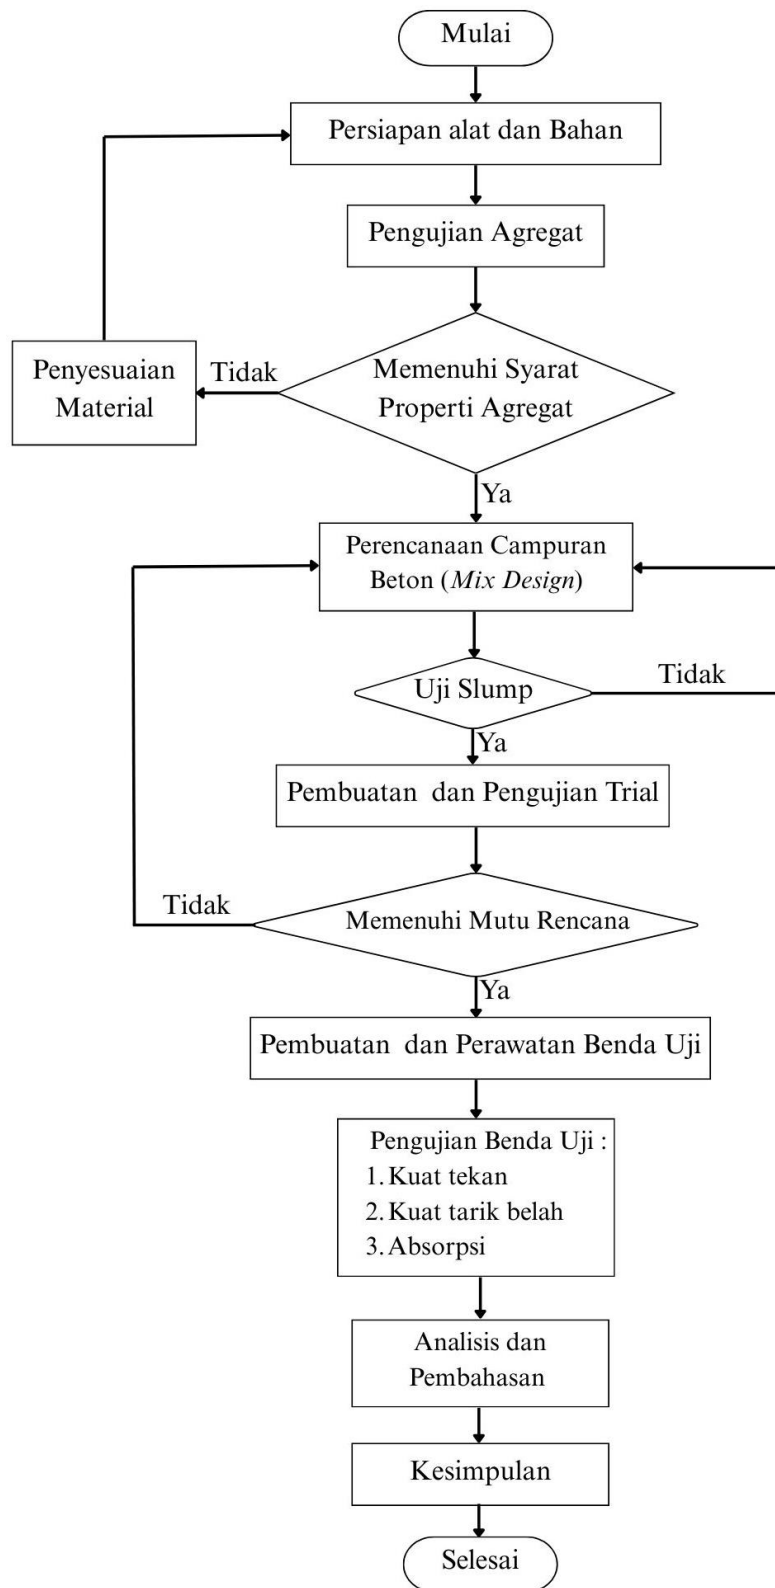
Mulai

Persiapan alat dan Bahan

Pengujian Agregat

Penyesuaian Material

Tidak

Memenuhi Syarat Properti Agregat

Ya

Perencanaan Campuran Beton (*Mix Design*)

Uji Slump

Tidak

Ya

Pembuatan dan Pengujian Trial

Tidak

Memenuhi Mutu Rencana

Ya

Pembuatan dan Perawatan Benda Uji

Pengujian Benda Uji :
1. Kuat tekan
2. Kuat tarik belah
3. Absorpsi

Analisis dan Pembahasan

Kesimpulan

Selesai